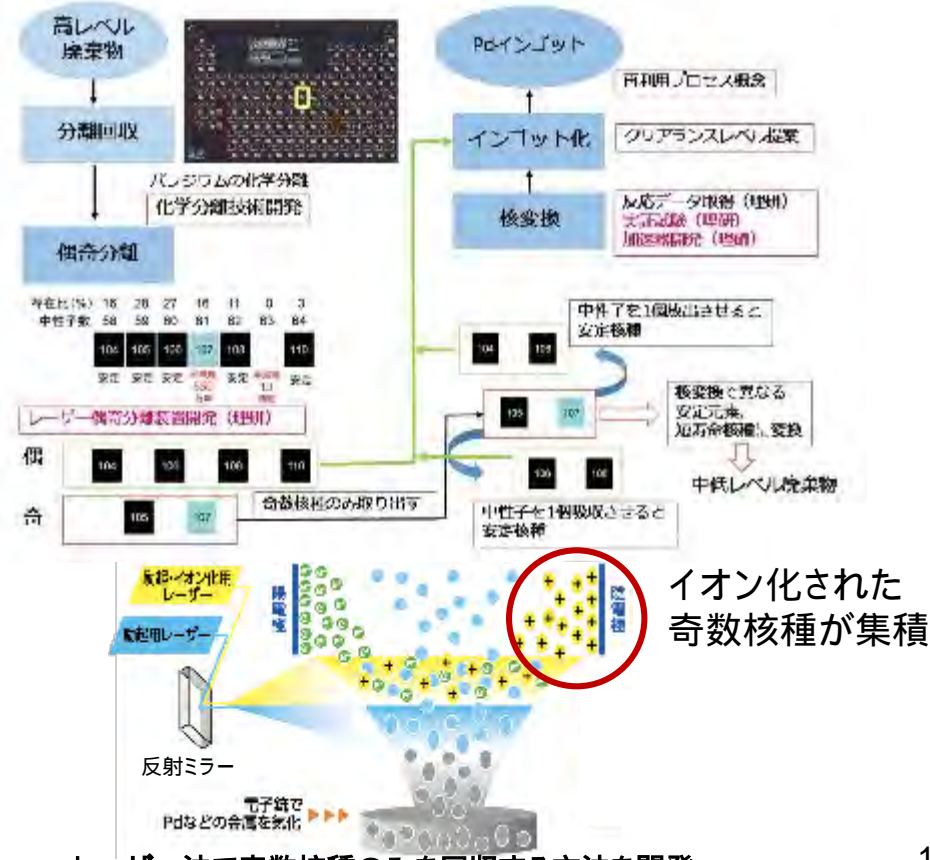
高レベル
廃棄物

分離回収

パラジウムの化学分離
化学分離技術開発

偶奇分離

存在比(%) 18 28 27 16 11 0 3
中性子数 58 59 60 61 62 63 64

104 105 106 107 108 110

安定 安定 安定 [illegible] 安定 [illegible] 安定

レーザー偶奇分離装置開発（理研）

偶 104 106 108 110

奇 105 107

奇数核種のみ取り出す

Pdインゴット

再利用プロセス概念

インゴット化

クリアランスレベル提案

核変換

反応データ取得（理研）
実証試験（理研）
加速器開発（理研）

中性子を1個吸収させると
安定核種

104 105

105 107

核変換で異なる
安定元素、
短寿命核種に変換

中低レベル廃棄物

106 108

中性子を1個吸収させると
安定核種

励起・イオン化用
レーザー

励起用レーザー

陽電極

陰電極

イオン化された
奇数核種が集積

反射ミラー

電子銃で
Pdなどの金属を気化

1